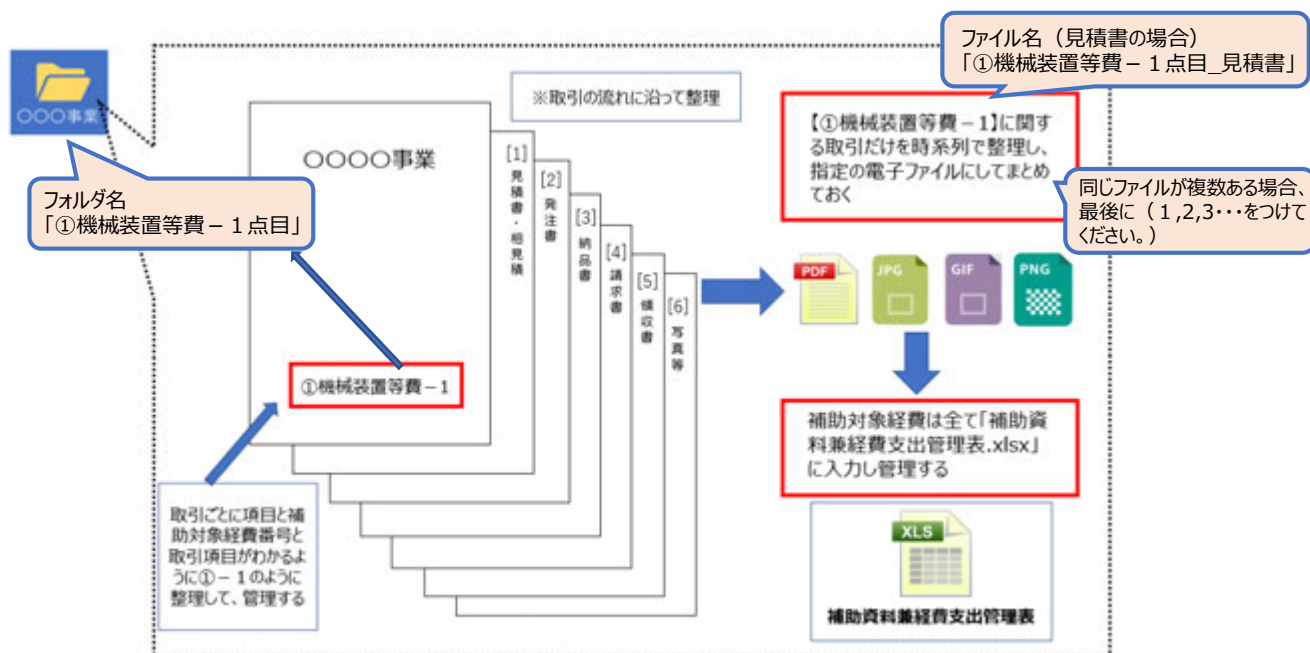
〇〇〇事業

フォルダ名
「①機械装置等費－１点目」

※取引の流れに沿って整理

〇〇〇〇事業

[1] 見積書・相見積

[2] 発注書

[3] 納品書

[4] 請求書

[5] 領収書

[6] 写真等

①機械装置等費－1

取引ごとに項目と補助対象経費番号と取引項目がわかるように①－１のように整理して、管理する

ファイル名（見積書の場合）
「①機械装置等費－１点目_見積書」

【①機械装置等費－1】に関する取引だけを時系列で整理し、指定の電子ファイルにしてまとめておく

同じファイルが複数ある場合、最後に（１,2,3･･･をつけてください。）

PDF

JPG

GIF

PNG

補助対象経費は全て「補助資料兼経費支出管理表.xlsx」に入力し管理する

XLS

補助資料兼経費支出管理表